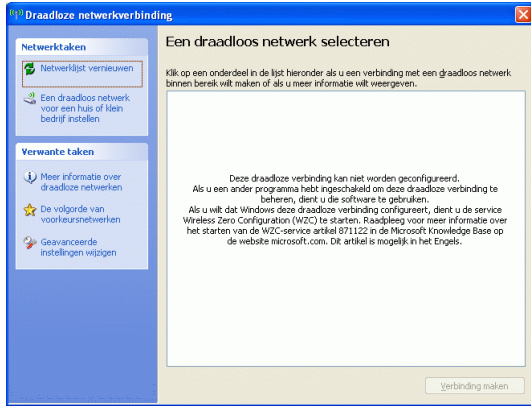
Draadloze netwerkverbinding

Netwerktaken

Netwerklijst vernieuwen

Een draadloos netwerk voor een huis of klein bedrijf instellen

Verwante taken

Meer informatie over draadloze netwerken

De volgorde van voorkeursnetwerken

Geavanceerde instellingen wijzigen

Een draadloos netwerk selecteren

Klik op een onderdeel in de lijst hieronder als u een verbinding met een draadloos netwerk binnen bereik wilt maken of als u meer informatie wilt weergeven.

Deze draadloze verbinding kan niet worden geconfigureerd.
Als u een ander programma hebt ingeschakeld om deze draadloze verbinding te beheren, dient u die software te gebruiken.
Als u wilt dat Windows deze draadloze verbinding configureert, dient u de service Wireless Zero Configuration (WZC) te starten. Raadpleeg voor meer informatie over het starten van de WZC-service artikel 871122 in de Microsoft Knowledge Base op de website microsoft.com. Dit artikel is mogelijk in het Engels.

Verbinding maken